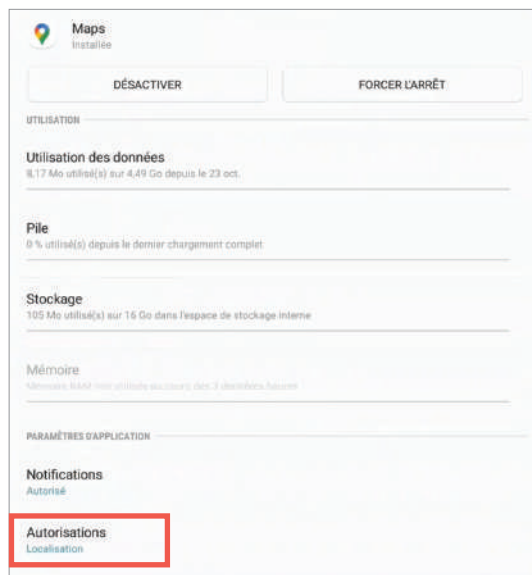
Maps
Installée

DÉSACTIVER

FORCER L'ARRÊT

UTILISATION

Utilisation des données
8,17 Mo utilisé(s) sur 4,49 Go depuis le 23 oct.

Pile
0 % utilisé(s) depuis le dernier chargement complet

Stockage
105 Mo utilisé(s) sur 16 Go dans l'espace de stockage interne

Mémoire
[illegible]

PARAMÈTRES D'APPLICATION

Notifications
Autorisé

Autorisations
Localisation